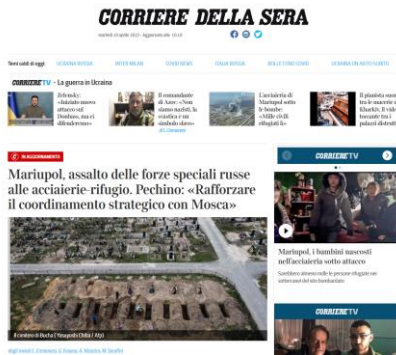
CORRIERE DELLA SERA

martedì 19 aprile 2022 - Aggiornato alle 10:16

Temi caldi di oggi UCRAINA RUSSIA INTER MILAN COVID NEWS ITALIA RUSSIA BOLLETTINO COVID UCRAINA UN AIUTO SUBITO

CORRIERE TV - La guerra in Ucraina

Zelensky: «Iniziato nuovo attacco sul Donbass, ma ci difenderemo»

Il comandante di Azov: «Non siamo nazisti, la svastica è un simbolo slavo»

L'acciaieria di Mariupol sotto le bombe: «Mille civili rifugiati lì»

Il pianista suona tra le macerie di Kharkiv. Il video toccante tra i palazzi distrutti

AGGIORNAMENTI

Mariupol, assalto delle forze speciali russe alle acciaierie-rifugio. Pechino: «Rafforzare il coordinamento strategico con Mosca»

Il cimitero di Bucha (Vasyl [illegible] / Afp)

CORRIERE TV

Mariupol, i bambini nascosti nell'acciaieria sotto attacco

CORRIERE TV